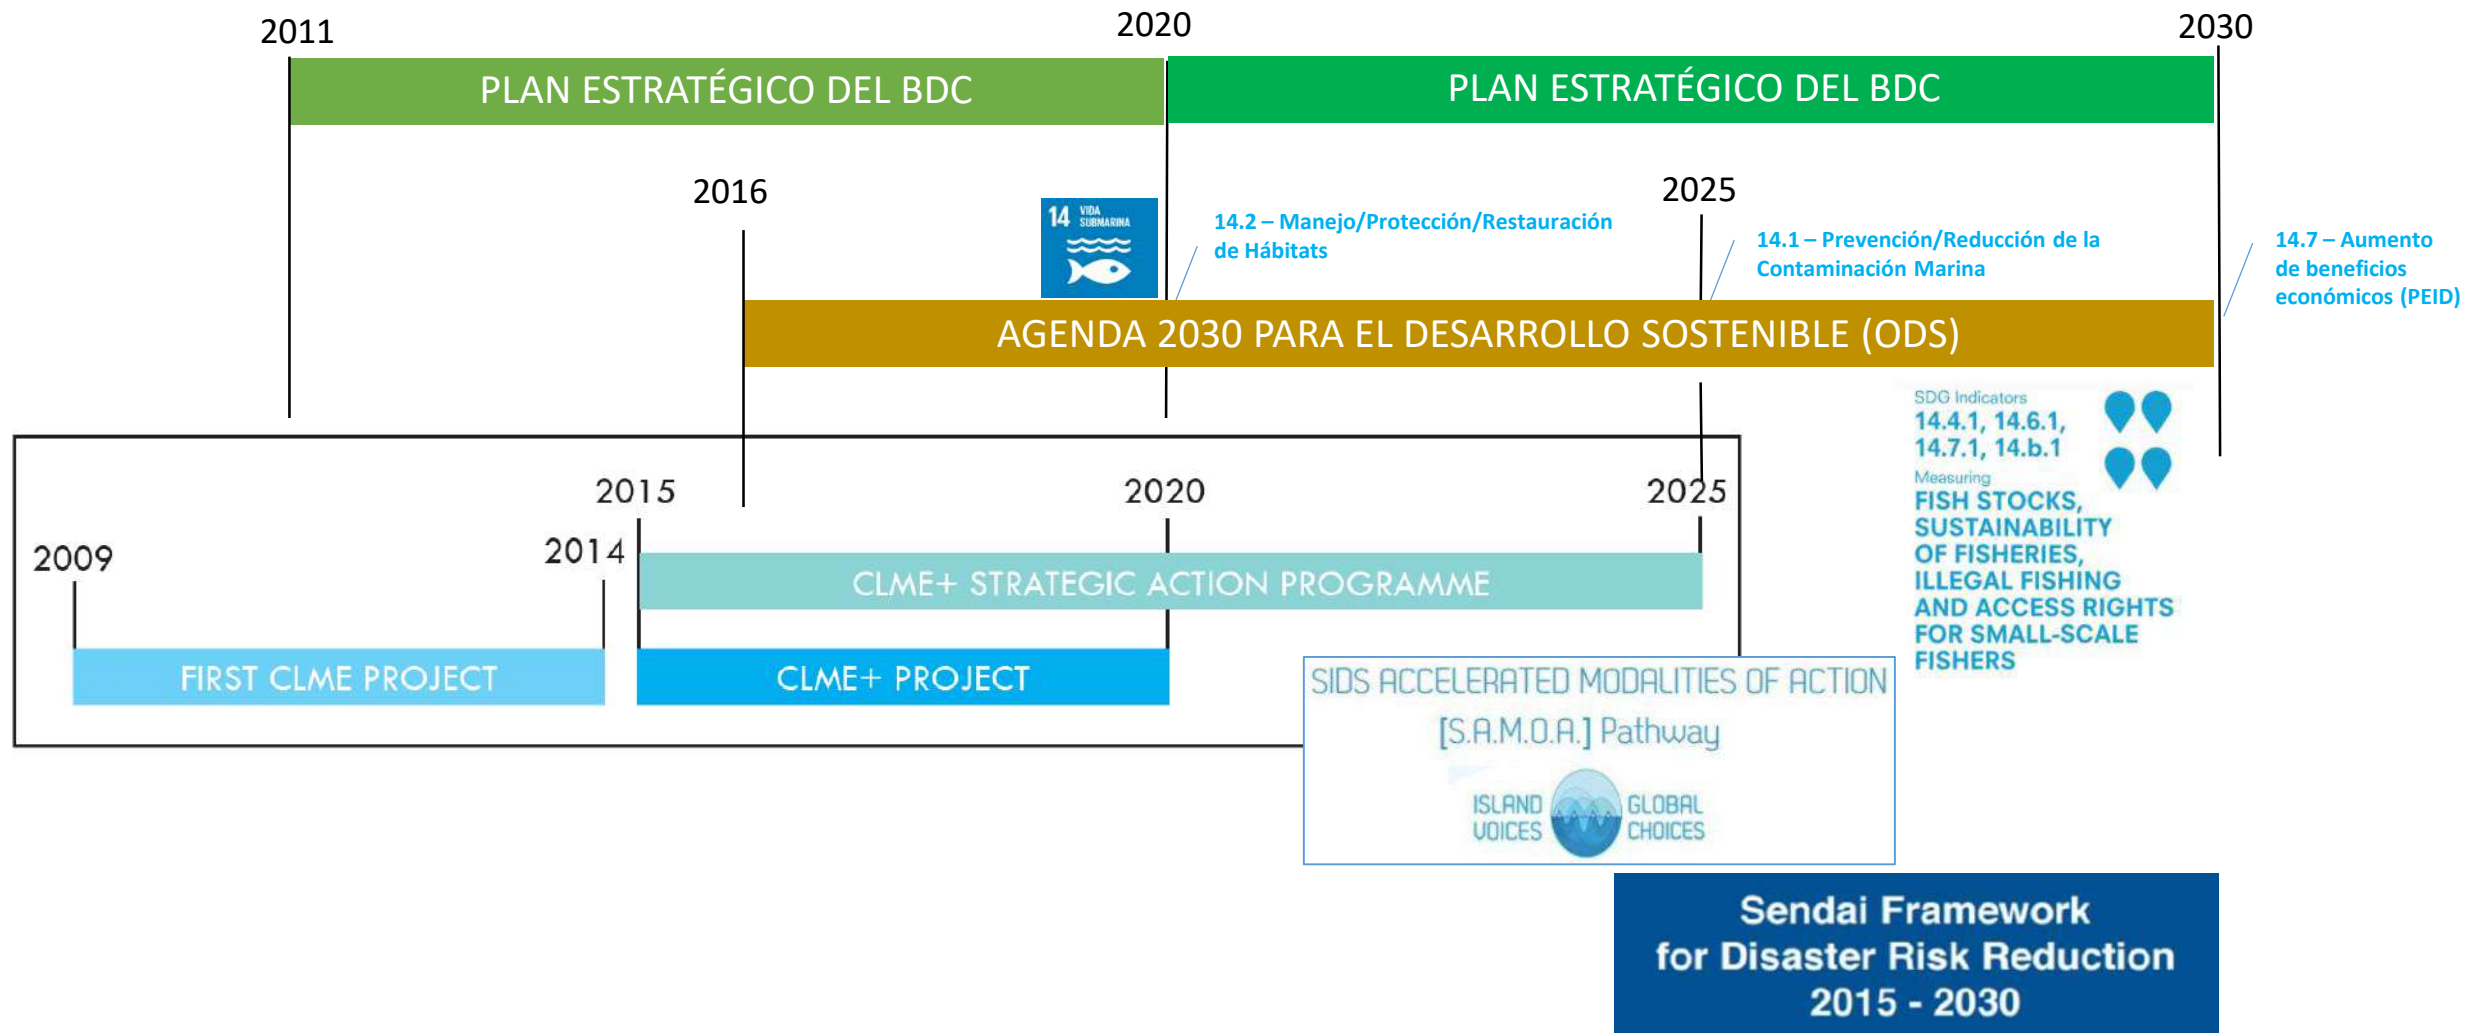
2011

2020

2030

PLAN ESTRATÉGICO DEL BDC

PLAN ESTRATÉGICO DEL BDC

2016

14 VIDA SUBMARINA

14.2 – Manejo/Protección/Restauración de Hábitats

2025

14.1 – Prevención/Reducción de la Contaminación Marina

14.7 – Aumento de beneficios económicos (PEID)

AGENDA 2030 PARA EL DESARROLLO SOSTENIBLE (ODS)

SDG Indicators
14.4.1, 14.6.1, 14.7.1, 14.b.1
Measuring
FISH STOCKS, SUSTAINABILITY OF FISHERIES, ILLEGAL FISHING AND ACCESS RIGHTS FOR SMALL-SCALE FISHERS

2015

2020

2025

2009

2014

CLME+ STRATEGIC ACTION PROGRAMME

FIRST CLME PROJECT

CLME+ PROJECT

SIDS ACCELERATED MODALITIES OF ACTION
[S.A.M.O.A.] Pathway

ISLAND VOICES GLOBAL CHOICES

Sendai Framework for Disaster Risk Reduction 2015 - 2030